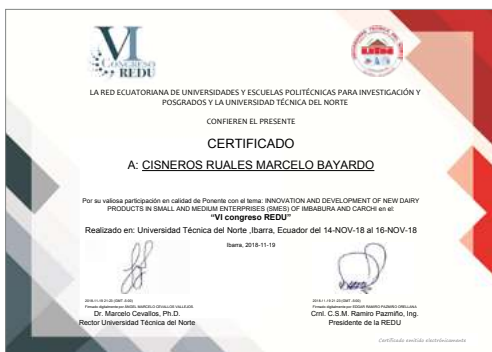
VI CONGRESO REDU

LA RED ECUATORIANA DE UNIVERSIDADES Y ESCUELAS POLITÉCNICAS PARA INVESTIGACIÓN Y POSGRADOS Y LA UNIVERSIDAD TÉCNICA DEL NORTE

CONFIEREN EL PRESENTE

CERTIFICADO

A: CISNEROS RUALES MARCELO BAYARDO

Por su valiosa participación en calidad de Ponente con el tema: INNOVATION AND DEVELOPMENT OF NEW DAIRY PRODUCTS IN SMALL AND MEDIUM ENTERPRISES (SMES) OF IMBABURA AND CARCHI en el: "VI congreso REDU"

Realizado en: Universidad Técnica del Norte ,Ibarra, Ecuador del 14-NOV-18 al 16-NOV-18

Ibarra, 2018-11-19

2018-11-19 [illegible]
Firmado digitalmente por: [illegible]
Dr. Marcelo Cevallos, Ph.D.
Rector Universidad Técnica del Norte

2018-11-19 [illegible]
Firmado digitalmente por: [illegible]
Crnl. C.S.M. Ramiro Pazmiño, Ing.
Presidente de la REDU

Certificado emitido electrónicamente